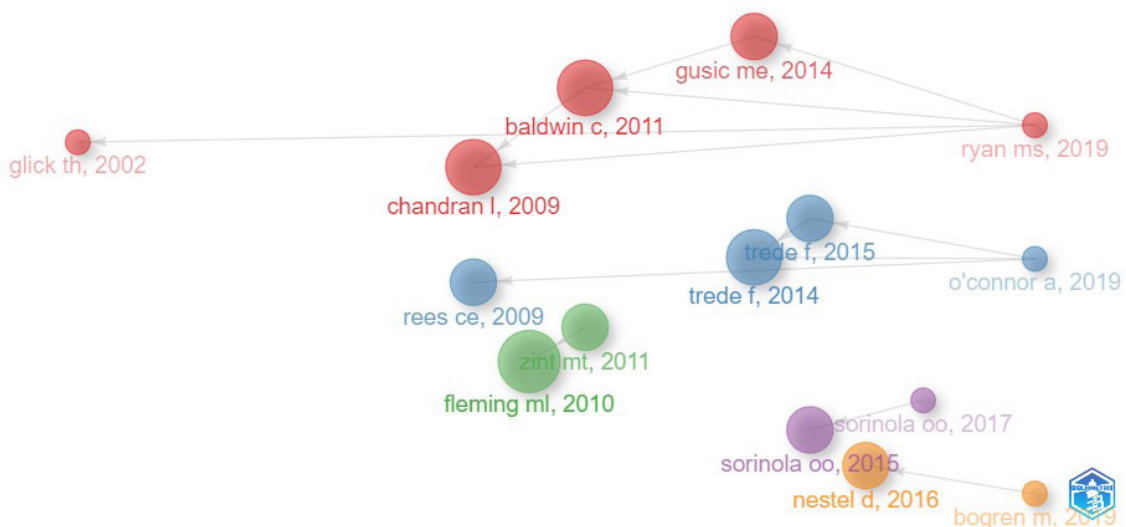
gusic me, 2014

baldwin c, 2011

glick th, 2002

ryan ms, 2019

chandran l, 2009

trede f, 2015

o'connor a, 2019

trede f, 2014

rees ce, 2009

zint mt, 2011

fleming ml, 2010

sorinola oo, 2017

sorinola oo, 2015

nestel d, 2016

bogren m, 2019